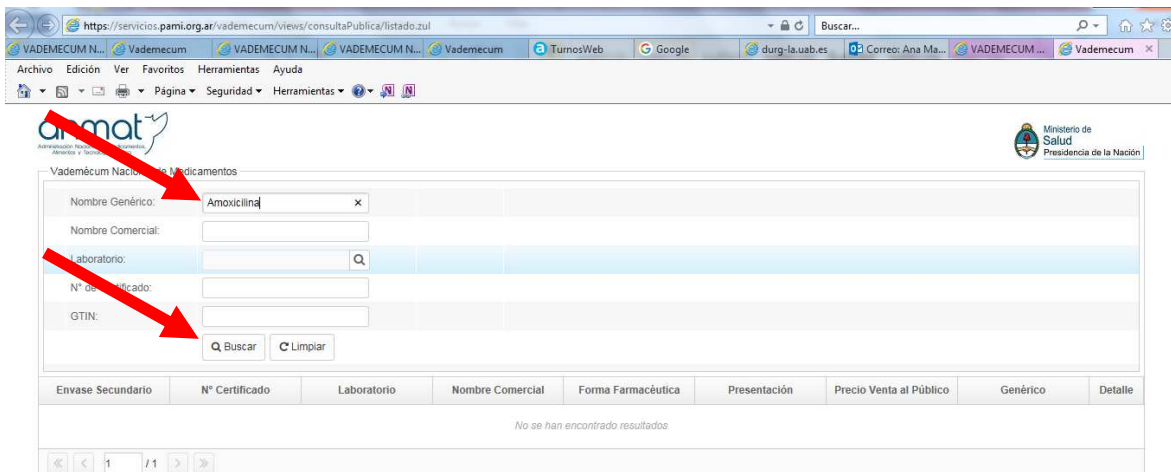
https://servicios.pami.org.ar/vademecum/views/consultaPublica/listado.zul

Buscar...

VADEMECUM N... Vademecum VADEMECUM N... VADEMECUM N... Vademecum TurnosWeb Google durg-la.uab.es Correo: Ana Ma... VADEMECUM ... Vademecum

Archivo Edición Ver Favoritos Herramientas Ayuda

Página Seguridad Herramientas

anmat

Administración Nacional de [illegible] Alimentos y Tecnol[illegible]

Ministerio de Salud
Presidencia de la Nación

Vademécum Naci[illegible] Medicamentos

Nombre Genérico: Amoxicilina ×

Nombre Comercial:

Laboratorio:

N° de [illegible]ficado:

GTIN:

Buscar Limpiar

| Envase Secundario | N° Certificado | Laboratorio | Nombre Comercial | Forma Farmacéutica | Presentación | Precio Venta al Público | Genérico | Detalle |
|---|---|---|---|---|---|---|---|---|

No se han encontrado resultados

1 / 1